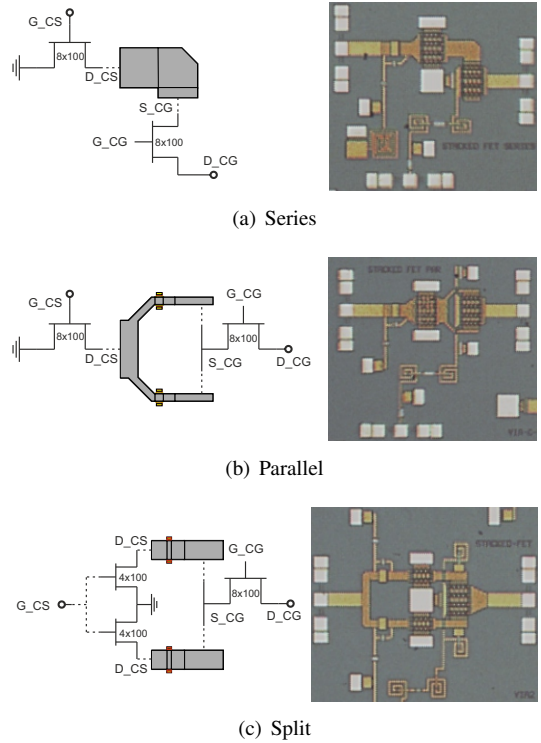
G_CS
8x100
D_CS
S_CG
G_CG
8x100
D_CG
STACKED FET SERIES

(a) Series

G_CS
8x100
D_CS
G_CG
8x100
S_CG
D_CG
STACKED FET PAR

(b) Parallel

D_CS
G_CG
4x100
G_CS
8x100
4x100
S_CG
D_CG
D_CS
STACKED-FET

(c) Split